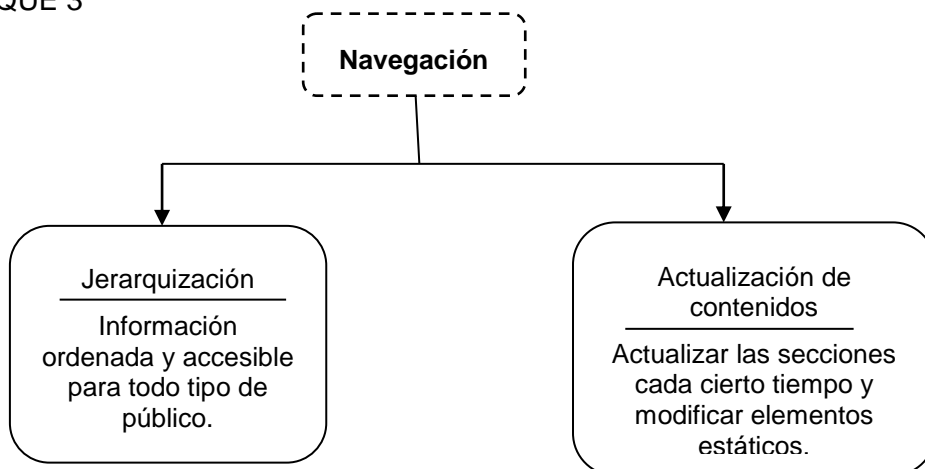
QUE 3

Navegación

Jerarquización

Información ordenada y accesible para todo tipo de público.

Actualización de contenidos

Actualizar las secciones cada cierto tiempo y modificar elementos estáticos.